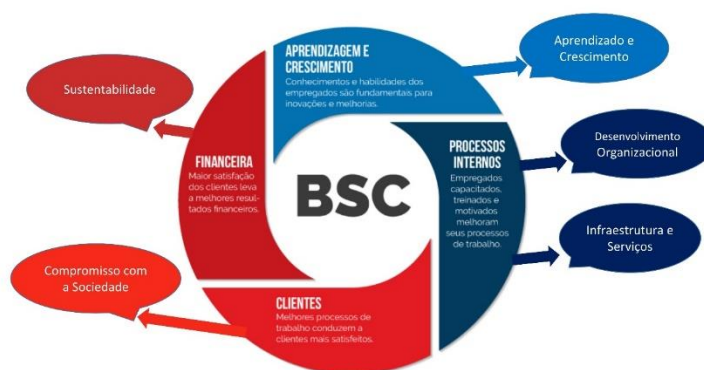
APRENDIZAGEM E CRESCIMENTO
Conhecimentos e habilidades dos empregados são fundamentais para inovações e melhorias.

Aprendizado e Crescimento

Sustentabilidade

FINANCEIRA
Maior satisfação dos clientes leva a melhores resultados financeiros.

BSC

PROCESSOS INTERNOS
Empregados capacitados, treinados e motivados melhoram seus processos de trabalho.

Desenvolvimento Organizacional

Infraestrutura e Serviços

Compromisso com a Sociedade

CLIENTES
Melhores processos de trabalho conduzem a clientes mais satisfeitos.